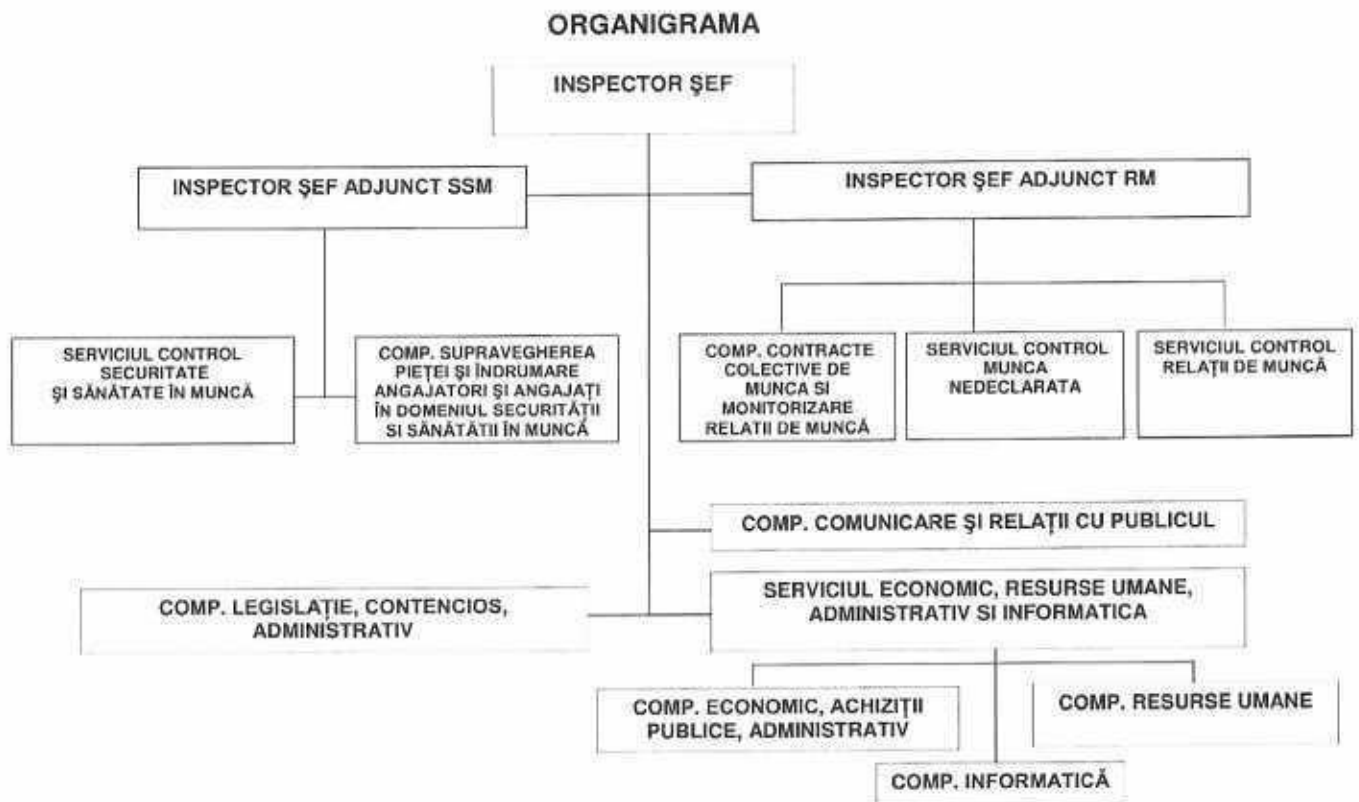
ORGANIGRAMA

INSPECTOR ŞEF

INSPECTOR ŞEF ADJUNCT SSM

INSPECTOR ŞEF ADJUNCT RM

SERVICIUL CONTROL SECURITATE ŞI SĂNĂTATE ÎN MUNCĂ

COMP. SUPRAVEGHEREA PIEŢEI ŞI ÎNDRUMARE ANGAJATORI ŞI ANGAJAŢI ÎN DOMENIUL SECURITĂŢII SI SĂNĂTĂŢII ÎN MUNCĂ

COMP. CONTRACTE COLECTIVE DE MUNCA SI MONITORIZARE RELATII DE MUNCĂ

SERVICIUL CONTROL MUNCA NEDECLARATA

SERVICIUL CONTROL RELAŢII DE MUNCĂ

COMP. COMUNICARE ŞI RELAŢII CU PUBLICUL

COMP. LEGISLAŢIE, CONTENCIOS, ADMINISTRATIV

SERVICIUL ECONOMIC, RESURSE UMANE, ADMINISTRATIV SI INFORMATICA

COMP. ECONOMIC, ACHIZIŢII PUBLICE, ADMINISTRATIV

COMP. RESURSE UMANE

COMP. INFORMATICĂ